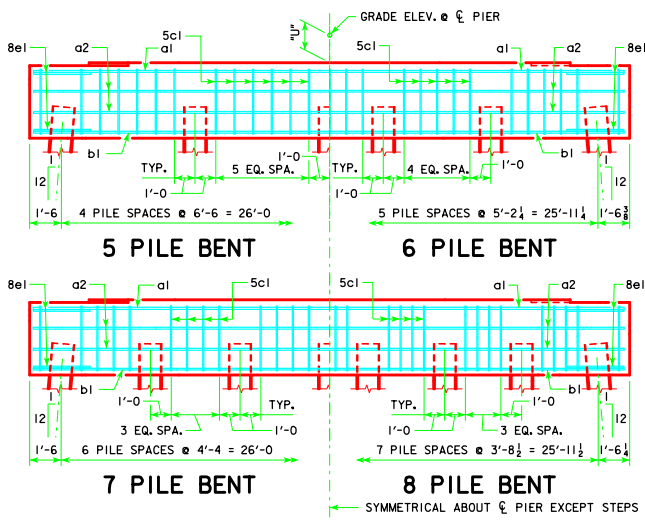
GRADE ELEV. @ ℄ PIER
"U"
8el a2 5cl al 5cl al a2 8el
bl bl
TYP. 1'-0 TYP. 1'-0
1'-0 5 EQ. SPA. 1'-0 4 EQ. SPA. 1'-0
1 1
12 12
1'-6 4 PILE SPACES @ 6'-6 = 26'-0 5 PILE SPACES @ $5'-2\frac{1}{4}$ = $25'-11\frac{1}{4}$ $1'-6\frac{3}{8}$
5 PILE BENT
6 PILE BENT
8el a2 al 5cl 5cl al a2 8el
bl bl
1'-0 1'-0
3 EQ. SPA. TYP. TYP. 3 EQ. SPA.
1'-0 1'-0
1 1
12 12
1'-6 6 PILE SPACES @ 4'-4 = 26'-0 7 PILE SPACES @ $3'-8\frac{1}{2}$ = $25'-11\frac{1}{2}$ $1'-6\frac{1}{4}$
7 PILE BENT
8 PILE BENT
SYMMETRICAL ABOUT ℄ PIER EXCEPT STEPS